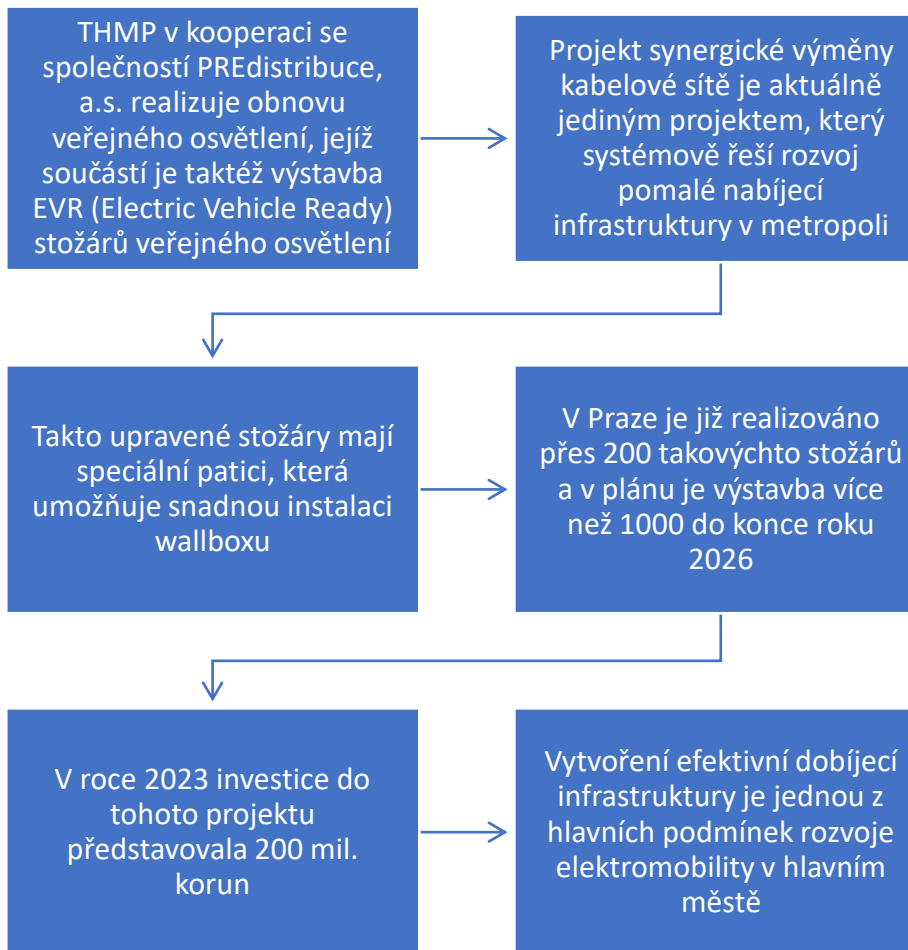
THMP v kooperaci se společností PREdistribuce, a.s. realizuje obnovu veřejného osvětlení, jejíž součástí je taktéž výstavba EVR (Electric Vehicle Ready) stožárů veřejného osvětlení

Projekt synergické výměny kabelové sítě je aktuálně jediným projektem, který systémově řeší rozvoj pomalé nabíjecí infrastruktury v metropoli

Takto upravené stožáry mají speciální patici, která umožňuje snadnou instalaci wallboxu

V Praze je již realizováno přes 200 takovýchto stožárů a v plánu je výstavba více než 1000 do konce roku 2026

V roce 2023 investice do tohoto projektu představovala 200 mil. korun

Vytvoření efektivní dobíjecí infrastruktury je jednou z hlavních podmínek rozvoje elektromobility v hlavním městě